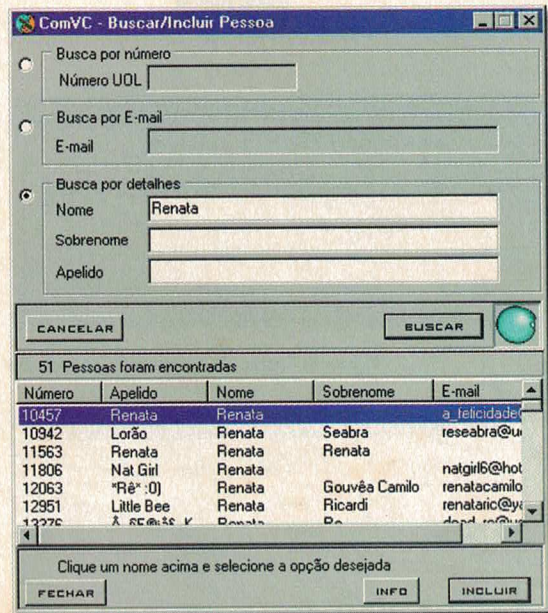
ComVC - Buscar/Incluir Pessoa

Busca por número
Número UOL

Busca por E-mail
E-mail

Busca por detalhes
Nome Renata
Sobrenome
Apelido

CANCELAR
BUSCAR

51 Pessoas foram encontradas

| Número | Apelido | Nome | Sobrenome | E-mail |
|---|---|---|---|---|
| 10457 | Renata | Renata | | a_felicidade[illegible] |
| 10942 | Lorão | Renata | Seabra | reseabra@u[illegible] |
| 11563 | Renata | Renata | Renata | |
| 11806 | Nat Girl | Renata | | natgirl6@hot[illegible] |
| 12063 | "Rê" :0) | Renata | Gouvêa Camilo | renatacamilo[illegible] |
| 12951 | Little Bee | Renata | Ricardi | renataric@ya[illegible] |
| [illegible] | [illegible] | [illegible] | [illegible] | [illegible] |

Clique um nome acima e selecione a opção desejada
FECHAR
INFO
INCLUIR